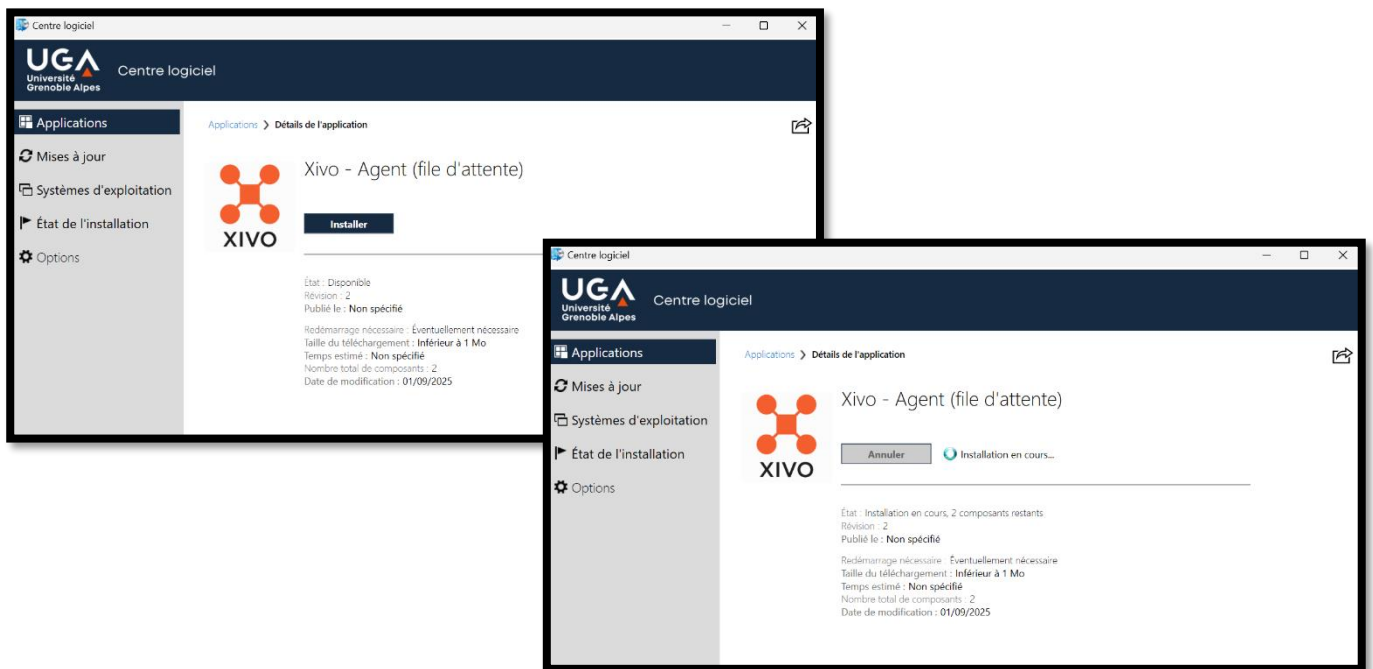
Centre logiciel

UGA Université Grenoble Alpes

Centre logiciel

Applications

Mises à jour

Systèmes d'exploitation

État de l'installation

Options

Applications > Détails de l'application

Xivo - Agent (file d'attente)

XIVO

Installer

État : Disponible
Révision : 2
Publié le : Non spécifié

Redémarrage nécessaire : Éventuellement nécessaire
Taille du téléchargement : Inférieur à 1 Mo
Temps estimé : Non spécifié
Nombre total de composants : 2
Date de modification : 01/09/2025

Centre logiciel

UGA Université Grenoble Alpes

Centre logiciel

Applications

Mises à jour

Systèmes d'exploitation

État de l'installation

Options

Applications > Détails de l'application

Xivo - Agent (file d'attente)

XIVO

Annuler

Installation en cours...

État : Installation en cours, 2 composants restants
Révision : 2
Publié le : Non spécifié

Redémarrage nécessaire : Éventuellement nécessaire
Taille du téléchargement : Inférieur à 1 Mo
Temps estimé : Non spécifié
Nombre total de composants : 2
Date de modification : 01/09/2025